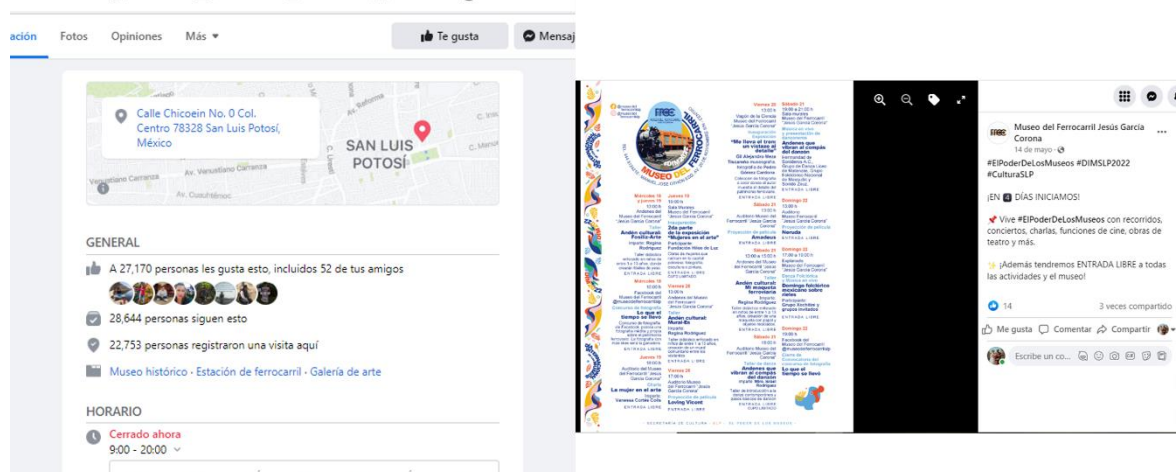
ación Fotos Opiniones Más ▾

Te gusta

Mensaj

Calle Chicoein No. 0 Col. Centro 78328 San Luis Potosí, México

SAN LUIS POTOSÍ

Av. Venustiano Carranza

GENERAL

A 27,170 personas les gusta esto, incluidos 52 de tus amigos

28,644 personas siguen esto

22,753 personas registraron una visita aquí

Museo histórico · Estación de ferrocarril · Galería de arte

HORARIO

Cerrado ahora
9:00 - 20:00 ∨

MUSEO DEL FERROCARRIL

Museo del Ferrocarril Jesús García Corona
14 de mayo ·

#ElPoderDeLosMuseos #DIMSLP2022 #CulturaSLP

¡EN 3 DÍAS INICIAMOS!

Vive #ElPoderDeLosMuseos con recorridos, conciertos, charlas, funciones de cine, obras de teatro y más.

¡Además tendremos ENTRADA LIBRE a todas las actividades y el museo!

14

3 veces compartido

Me gusta Comentar Compartir

Escribe un co...